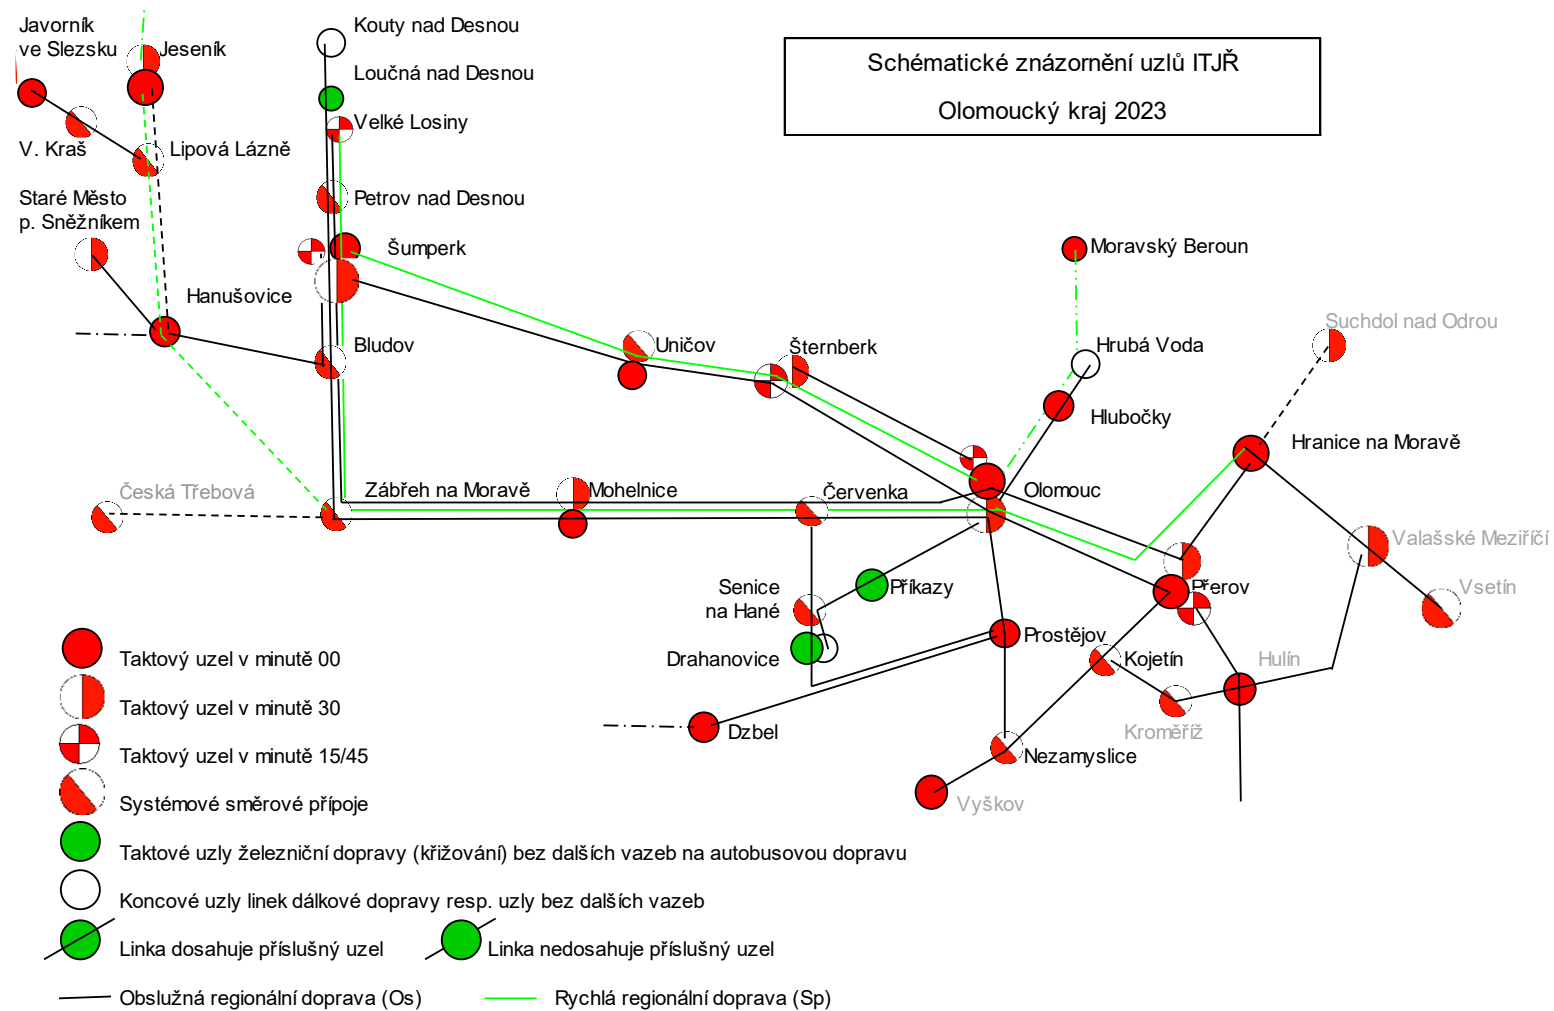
Schématické znázornění uzlů ITJŘ

Olomoucký kraj 2023

Javorník ve Slezsku

Jeseník

V. Kraš

Lipová Lázně

Staré Město p. Sněžníkem

Hanušovice

Kouty nad Desnou

Loučná nad Desnou

Velké Losiny

Petrov nad Desnou

Šumperk

Bludov

Moravský Beroun

Uničov

Šternberk

Hrubá Voda

Hlubočky

Suchdol nad Odrou

Hranice na Moravě

Česká Třebová

Zábřeh na Moravě

Mohelnice

Červenka

Olomouc

Valašské Meziříčí

Vsetín

Senice na Hané

Příkazy

Přerov

Drahanovice

Prostějov

Kojetín

Hulín

Kroměříž

Dzbel

Nezamyslice

Vyškov

Taktový uzel v minutě 00

Taktový uzel v minutě 30

Taktový uzel v minutě 15/45

Systémové směrové přípoje

Taktové uzly železniční dopravy (křižování) bez dalších vazeb na autobusovou dopravu

Koncové uzly linek dálkové dopravy resp. uzly bez dalších vazeb

Linka dosahuje příslušný uzel

Linka nedosahuje příslušný uzel

Obslužná regionální doprava (Os)

Rychlá regionální doprava (Sp)